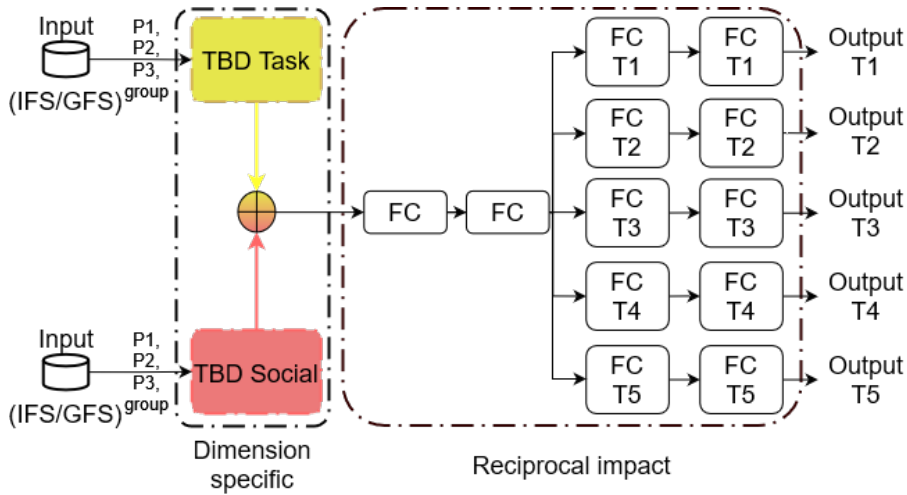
Input
(IFS/GFS)
P1,
P2,
P3,
group
TBD Task

Input
(IFS/GFS)
P1,
P2,
P3,
group
TBD Social

Dimension specific

FC
FC

FC T1
FC T1
Output T1

FC T2
FC T2
Output T2

FC T3
FC T3
Output T3

FC T4
FC T4
Output T4

FC T5
FC T5
Output T5

Reciprocal impact